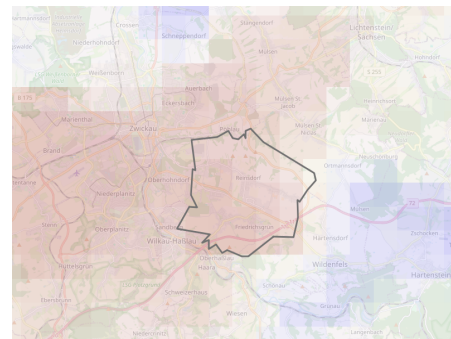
Crossen
Schneppendorf
Stangendorf
Lichtenstein/Sachsen
Niederhohndorf
Mülsen
Auerbach
Eckersbach
Mülsen St. Jacob
Mülsen St. Niclas
Marienthal
Zwickau
Pöhlau
Brand
Reinsdorf
Ortmannsdorf
Neuschönburg
Niederplanitz
Oberplanitz
Wilkau-Haßlau
Friedrichsgrün
Härtensdorf
Mülsen
Wildenfels
Hartenstein
Schönau
Zschocken
Culitzsch
Schneeberg
Wiesen
Langenbach
Niedercrinitz
Grünau